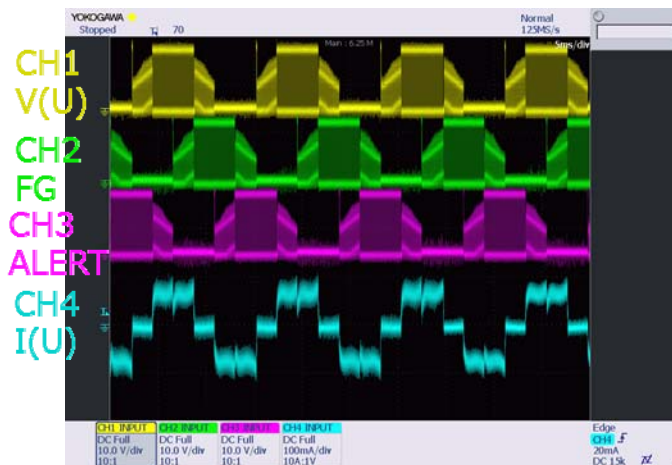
YOKOGAWA
Stopped
70
Normal
125MS/s
Main : 6.25M
5ms/div

CH1
V(U)
CH2
FG
CH3
ALERT
CH4
I(U)

CH1 INPUT
DC Full
10.0 V/div
10:1

CH2 INPUT
DC Full
10.0 V/div
10:1

CH3 INPUT
DC Full
10.0 V/div
10:1

CH4 INPUT
DC Full
100mA/div
10A:1V

Edge
CH4
20mA
DC 1.5k